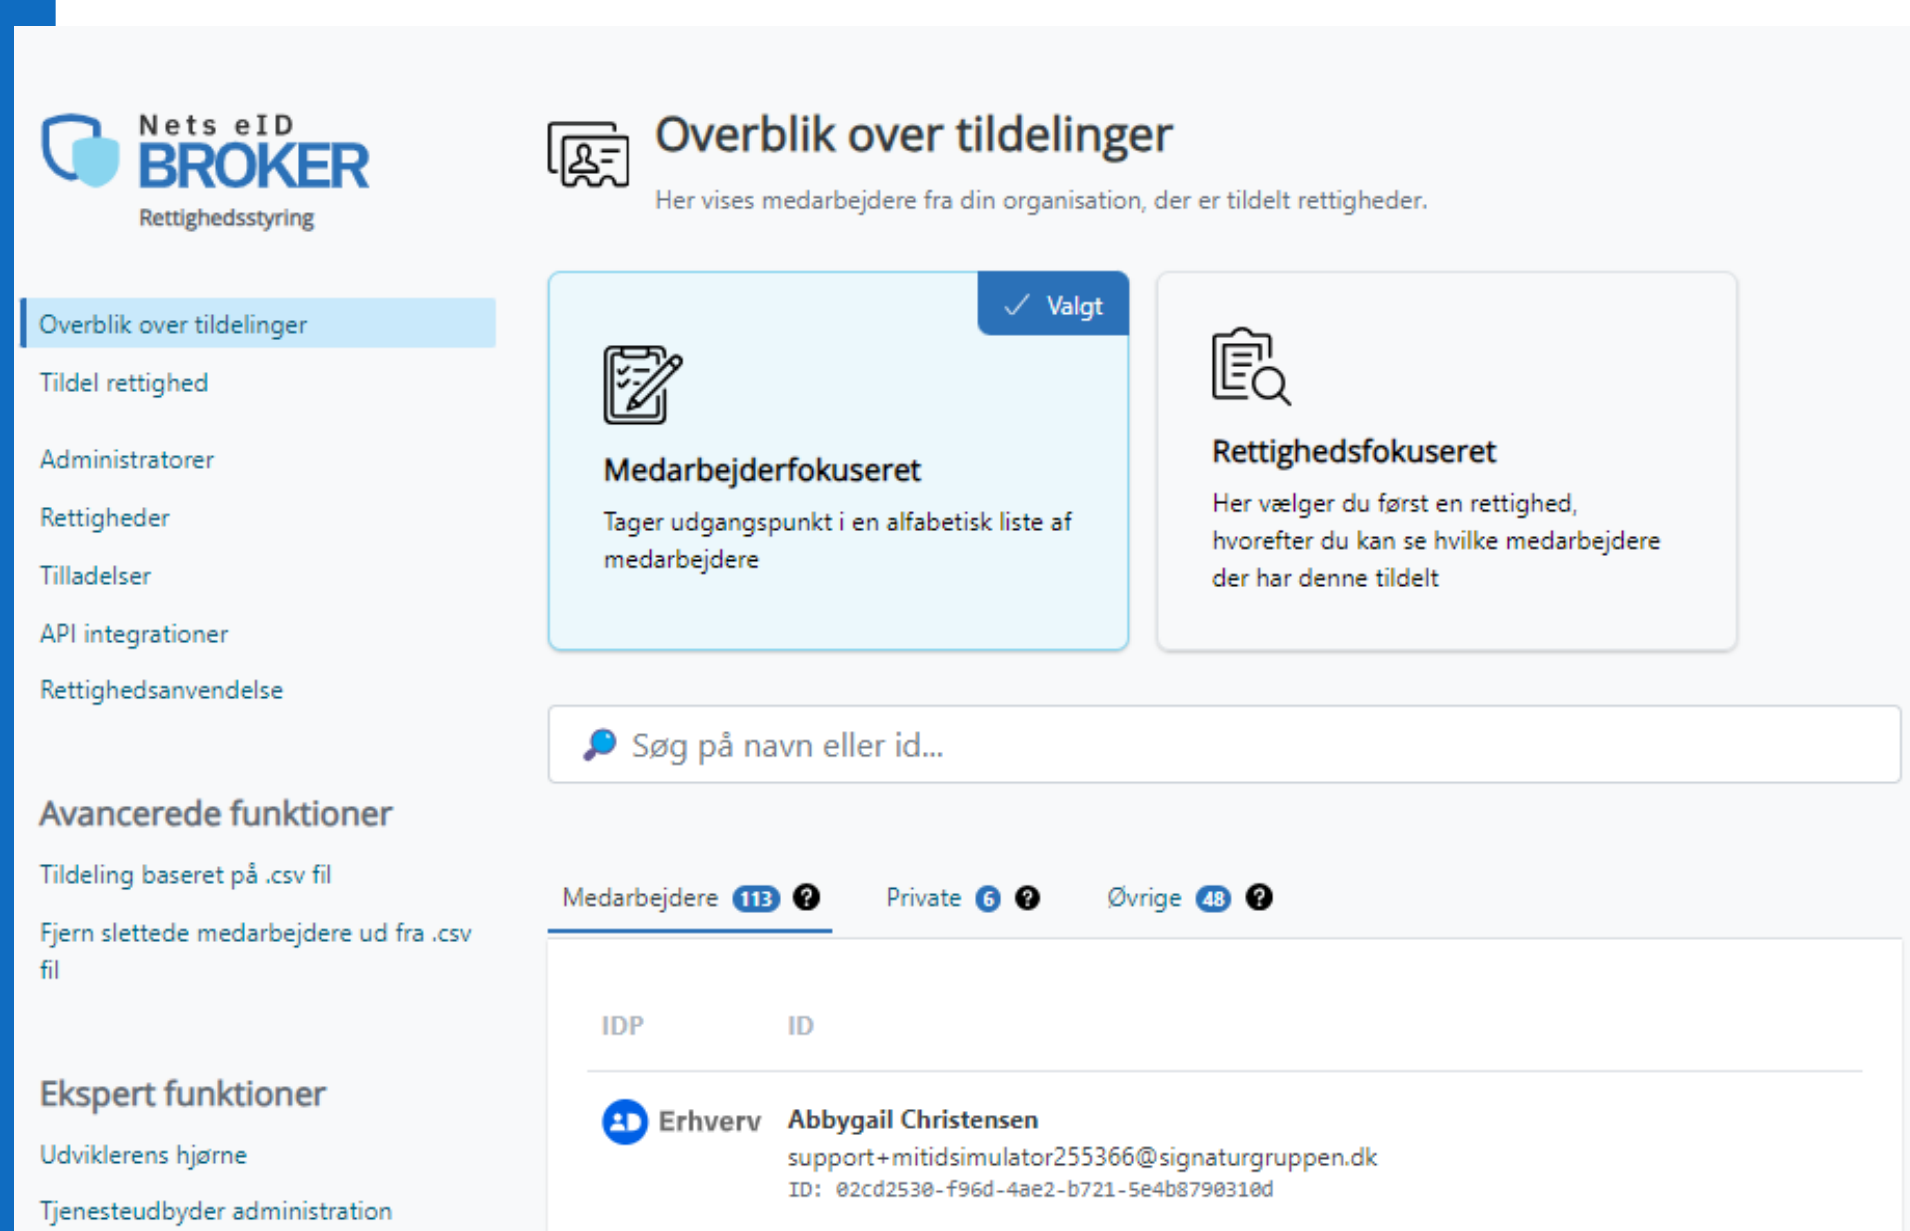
Nets eID
BROKER
Rettighedsstyring

Overblik over tildelinger
Tildel rettighed

Administratorer
Rettigheder
Tilladelser
API integrationer
Rettighedsanvendelse

Avancerede funktioner
Tildeling baseret på .csv fil
Fjern slettede medarbejdere ud fra .csv fil

Ekspert funktioner
Udviklerens hjørne
Tjenesteudbyder administration

Overblik over tildelinger
Her vises medarbejdere fra din organisation, der er tildelt rettigheder.

Valgt
Medarbejderfokuseret
Tager udgangspunkt i en alfabetisk liste af medarbejdere

Rettighedsfokuseret
Her vælger du først en rettighed, hvorefter du kan se hvilke medarbejdere der har denne tildelt

Søg på navn eller id...

Medarbejdere 113 ? Private 6 ? Øvrige 48 ?

IDP ID

Erhverv Abbygail Christensen
support+mitidsimulator255366@signaturgruppen.dk
ID: 02cd2530-f96d-4ae2-b721-5e4b8790310d